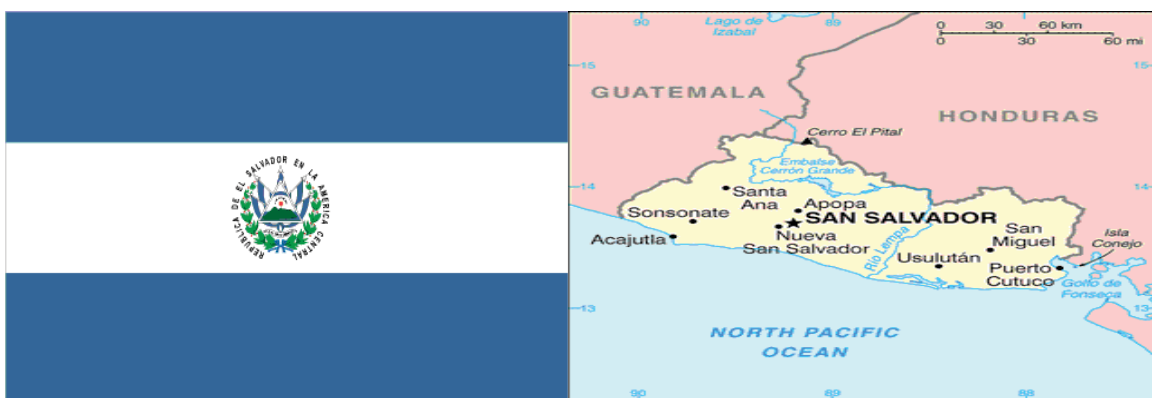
REPUBLICA DE EL SALVADOR EN LA AMERICA CENTRAL

90
Lago de Izabal
89
0 30 60 km
0 30 60 mi
15
15
GUATEMALA
HONDURAS
Cerro El Pital
Embalse Cerrón Grande
14
14
Santa Ana
Apopa
Sonsonate
SAN SALVADOR
Nueva San Salvador
Acajutla
Río Lempa
San Miguel
Usulután
Isla Conejo
Puerto Cutuco
Golfo de Fonseca
13
13
NORTH PACIFIC OCEAN
90
89
88